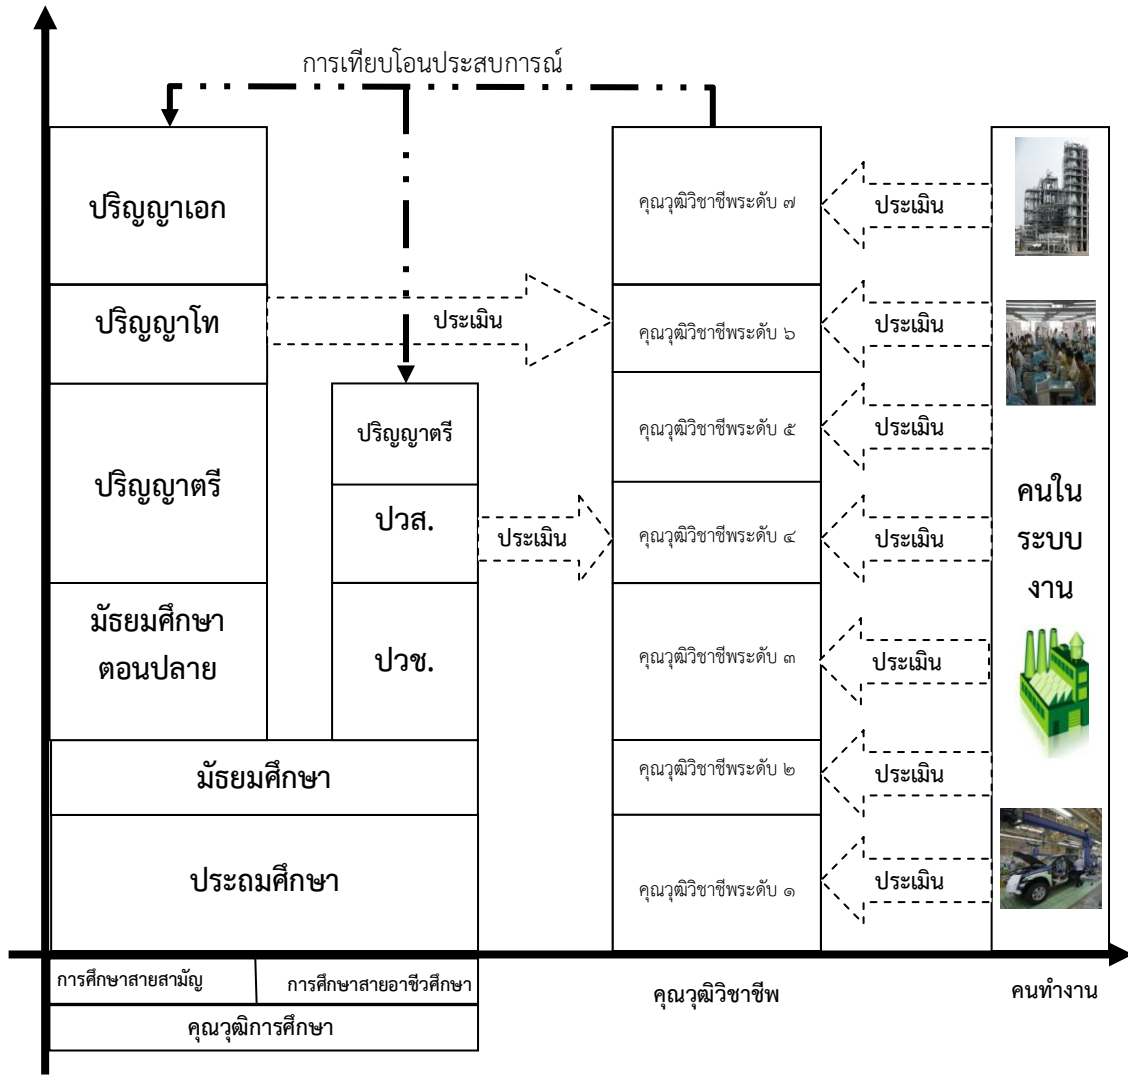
การเทียบโอนประสบการณ์

ปริญญาเอก

ปริญญาโท

ประเมิน

ปริญญาตรี

ปริญญาตรี

ปวส.

ประเมิน

มัธยมศึกษาตอนปลาย

ปวช.

มัธยมศึกษา

ประถมศึกษา

คุณวุฒิวิชาชีพระดับ ๗

คุณวุฒิวิชาชีพระดับ ๖

คุณวุฒิวิชาชีพระดับ ๕

คุณวุฒิวิชาชีพระดับ ๔

คุณวุฒิวิชาชีพระดับ ๓

คุณวุฒิวิชาชีพระดับ ๒

คุณวุฒิวิชาชีพระดับ ๑

ประเมิน

ประเมิน

ประเมิน

ประเมิน

ประเมิน

ประเมิน

ประเมิน

คนในระบบงาน

การศึกษาสายสามัญ

การศึกษาสายอาชีวศึกษา

คุณวุฒิการศึกษา

คุณวุฒิวิชาชีพ

คนทำงาน